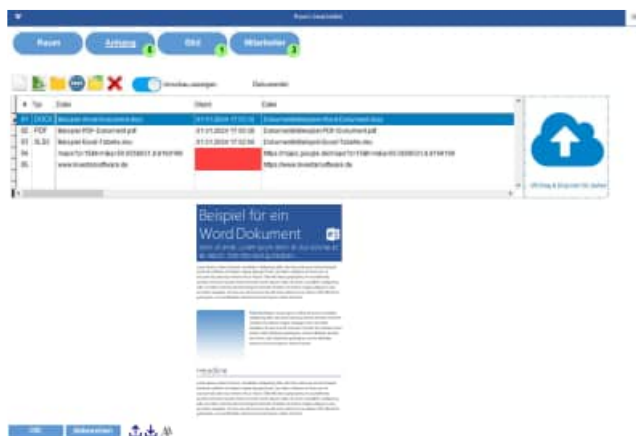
Reset Anhang 4 Bild 1 Mitarbeiter 3

Vorschau anzeigen Dokumente

| # | Typ | Datei | Datum | Datei |
|---|---|---|---|---|
| 01 | DOCX | Beispiel-Word-Dokument.docx | 01.01.2024 17:02:35 | Dokumente\Beispiel-Word-Dokument.docx |
| 02 | PDF | Beispiel-PDF-Dokument.pdf | 01.01.2024 17:02:35 | Dokumente\Beispiel-PDF-Dokument.pdf |
| 03 | XLSX | Beispiel-Excel-Tabelle.xlsx | 01.01.2024 17:02:35 | Dokumente\Beispiel-Excel-Tabelle.xlsx |
| 04 | | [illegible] | | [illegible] |
| 05 | | www.investorsoftware.de | | https://www.investorsoftware.de |

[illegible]

Beispiel für ein Word Dokument

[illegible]

Headline

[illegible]

OK Abbrechen